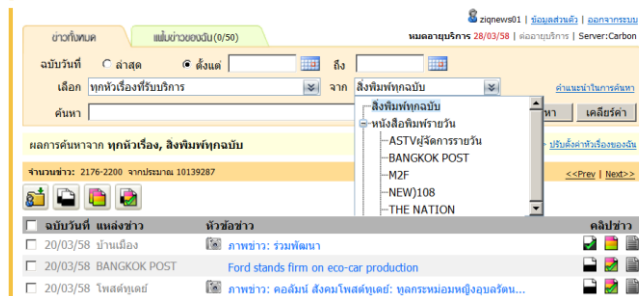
ziqnews01 | ข้อมูลส่วนตัว | ออกจากระบบ

ข่าวทั้งหมด | แฟ้มข่าวของฉัน (0/50)

หมดอายุบริการ 28/03/58 | ต่ออายุบริการ | Server:Carbon

ฉบับวันที่ ล่าสุด ตั้งแต่ ถึง

เลือก ทุกหัวเรื่องที่รับบริการ จาก สิ่งพิมพ์ทุกฉบับ

คำแนะนำในการค้นหา

ค้นหา

สิ่งพิมพ์ทุกฉบับ
หนังสือพิมพ์รายวัน
ASTVผู้จัดการรายวัน
BANGKOK POST
M2F
NEW)108
THE NATION

หา เคลียร์ค่า

ผลการค้นหาจาก ทุกหัวเรื่อง, สิ่งพิมพ์ทุกฉบับ

ปรับตั้งค่าหัวเรื่องของฉัน

จำนวนข่าว: 2176-2200 จากประมาณ 10139287

<<Prev | Next>>

| | ฉบับวันที่ | แหล่งข่าว | หัวข้อข่าว | คลิปข่าว |
|---|---|---|---|---|
| | 20/03/58 | บ้านเมือง | ภาพข่าว: ร่วมพัฒนา | |
| | 20/03/58 | BANGKOK POST | Ford stands firm on eco-car production | |
| | 20/03/58 | โพสต์ทูเดย์ | ภาพข่าว: คอลัมน์ สังคมโพสต์ทูเดย์: ทูลกระหม่อมหญิงอุบลรัตน... | |